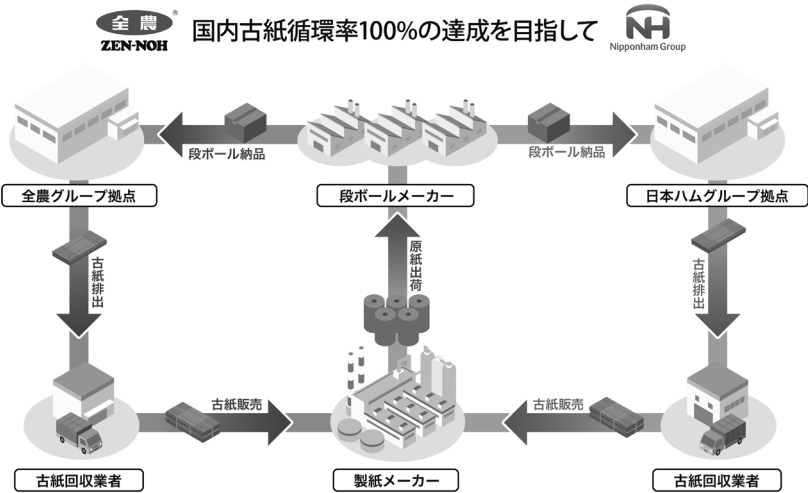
全農 ZEN-NOH

国内古紙循環率100%の達成を目指して

NH Nipponham Group

段ボール納品

段ボール納品

全農グループ拠点

段ボールメーカー

日本ハムグループ拠点

古紙排出

原紙出荷

古紙排出

古紙販売

古紙販売

古紙回収業者

製紙メーカー

古紙回収業者